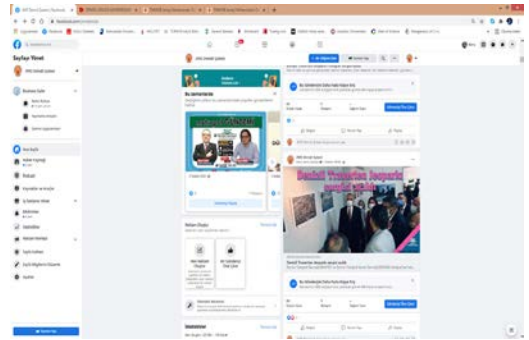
Sayfayı Yönet

Bu zamanlarda

Denizli Trenleri Başarılı

Reklam Oluştur

Etkinlikler

Bu Gönderiyi Daha Fazla Kişiye Ulaştır

Gönderiyi Öne Çıkar

Beğen

Yorum Yap

Paylaş

Bu Gönderiyi Daha Fazla Kişiye Ulaştır

Gönderiyi Öne Çıkar